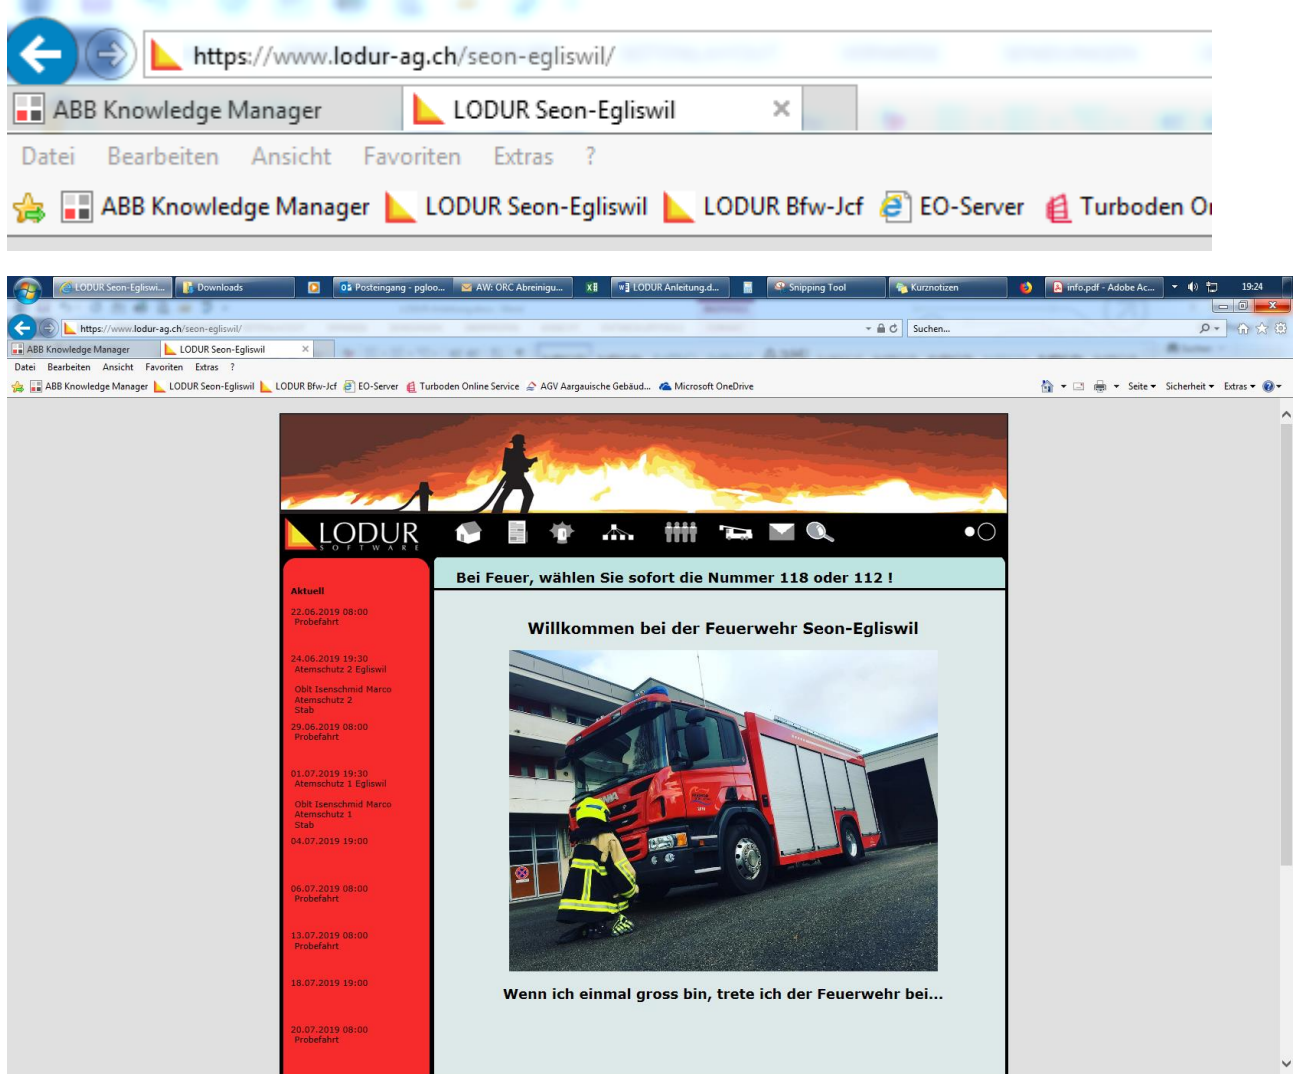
https://www.lodur-ag.ch/seon-egliswil/

ABB Knowledge Manager | LODUR Seon-Egliswil ×

Datei Bearbeiten Ansicht Favoriten Extras ?

ABB Knowledge Manager LODUR Seon-Egliswil LODUR Bfw-Jcf EO-Server Turboden O

LODUR Seon-Egliswi... Downloads Posteingang - pgloo... AW: ORC Abreinigu... LODUR Anleitung.d... Snipping Tool Kurznotizen info.pdf - Adobe Ac... 19:24

https://www.lodur-ag.ch/seon-egliswil/ Suchen...

ABB Knowledge Manager LODUR Seon-Egliswil ×

Datei Bearbeiten Ansicht Favoriten Extras ?

ABB Knowledge Manager LODUR Seon-Egliswil LODUR Bfw-Jcf EO-Server Turboden Online Service AGV Aargauische Gebäud... Microsoft OneDrive

Seite ▾ Sicherheit ▾ Extras ▾

LODUR SOFTWARE

Bei Feuer, wählen Sie sofort die Nummer 118 oder 112 !

Aktuell

22.06.2019 08:00
Probefahrt

24.06.2019 19:30
Atemschutz 2 Egliswil

Oblt Isenschmid Marco
Atemschutz 2
Stab

29.06.2019 08:00
Probefahrt

01.07.2019 19:30
Atemschutz 1 Egliswil

Oblt Isenschmid Marco
Atemschutz 1
Stab

04.07.2019 19:00

06.07.2019 08:00
Probefahrt

13.07.2019 08:00
Probefahrt

18.07.2019 19:00

20.07.2019 08:00
Probefahrt

Willkommen bei der Feuerwehr Seon-Egliswil

Wenn ich einmal gross bin, trete ich der Feuerwehr bei...